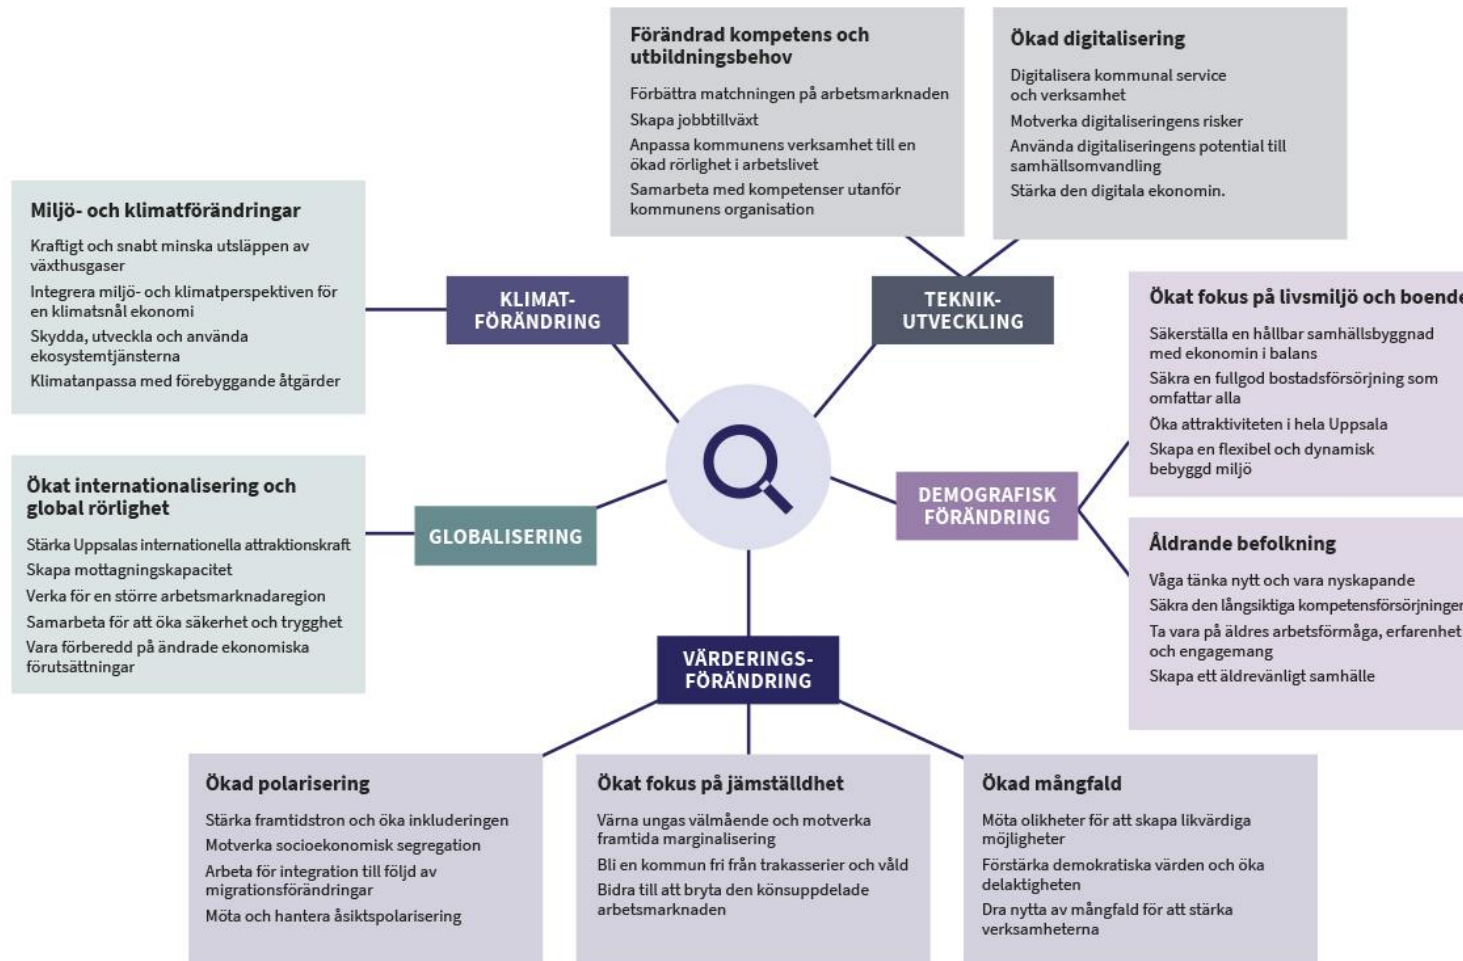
Förändrad kompetens och utbildningsbehov

Förbättra matchningen på arbetsmarknaden

Skapa jobbtillväxt

Anpassa kommunens verksamhet till en ökad rörlighet i arbetslivet

Samarbeta med kompetenser utanför kommunens organisation

Ökad digitalisering

Digitalisera kommunal service och verksamhet

Motverka digitaliseringens risker

Använda digitaliseringens potential till samhällsomvandling

Stärka den digitala ekonomin.

Miljö- och klimatförändringar

Kraftigt och snabbt minska utsläppen av växthusgaser

Integrera miljö- och klimatperspektiven för en klimatsnål ekonomi

Skydda, utveckla och använda ekosystemtjänsterna

Klimatanpassa med förebyggande åtgärder

KLIMAT-FÖRÄNDRING

TEKNIK-UTVECKLING

Ökat fokus på livsmiljö och boende

Säkerställa en hållbar samhällsbyggnad med ekonomin i balans

Säkra en fullgod bostadsförsörjning som omfattar alla

Öka attraktiviteten i hela Uppsala

Skapa en flexibel och dynamisk bebyggd miljö

Ökat internationalisering och global rörlighet

Stärka Uppsalas internationella attraktionskraft

Skapa mottagningskapacitet

Verka för en större arbetsmarknadaregion

Samarbeta för att öka säkerhet och trygghet

Vara förberedd på ändrade ekonomiska förutsättningar

GLOBALISERING

DEMOGRAFISK FÖRÄNDRING

Åldrande befolkning

Våga tänka nytt och vara nyskapande

Säkra den långsiktiga kompetensförsörjningen

Ta vara på äldres arbetsförmåga, erfarenhet och engagemang

Skapa ett äldrevänligt samhälle

VÄRDERINGS-FÖRÄNDRING

Ökad polarisering

Stärka framtidstron och öka inkluderingen

Motverka socioekonomisk segregation

Arbeta för integration till följd av migrationsförändringar

Möta och hantera åsiktspolarisering

Ökat fokus på jämställdhet

Värna ungas välmående och motverka framtida marginalisering

Bli en kommun fri från trakasserier och våld

Bidra till att bryta den könsuppdelade arbetsmarknaden

Ökad mångfald

Möta olikheter för att skapa likvärdiga möjligheter

Förstärka demokratiska värden och öka delaktigheten

Dra nytta av mångfald för att stärka verksamheterna